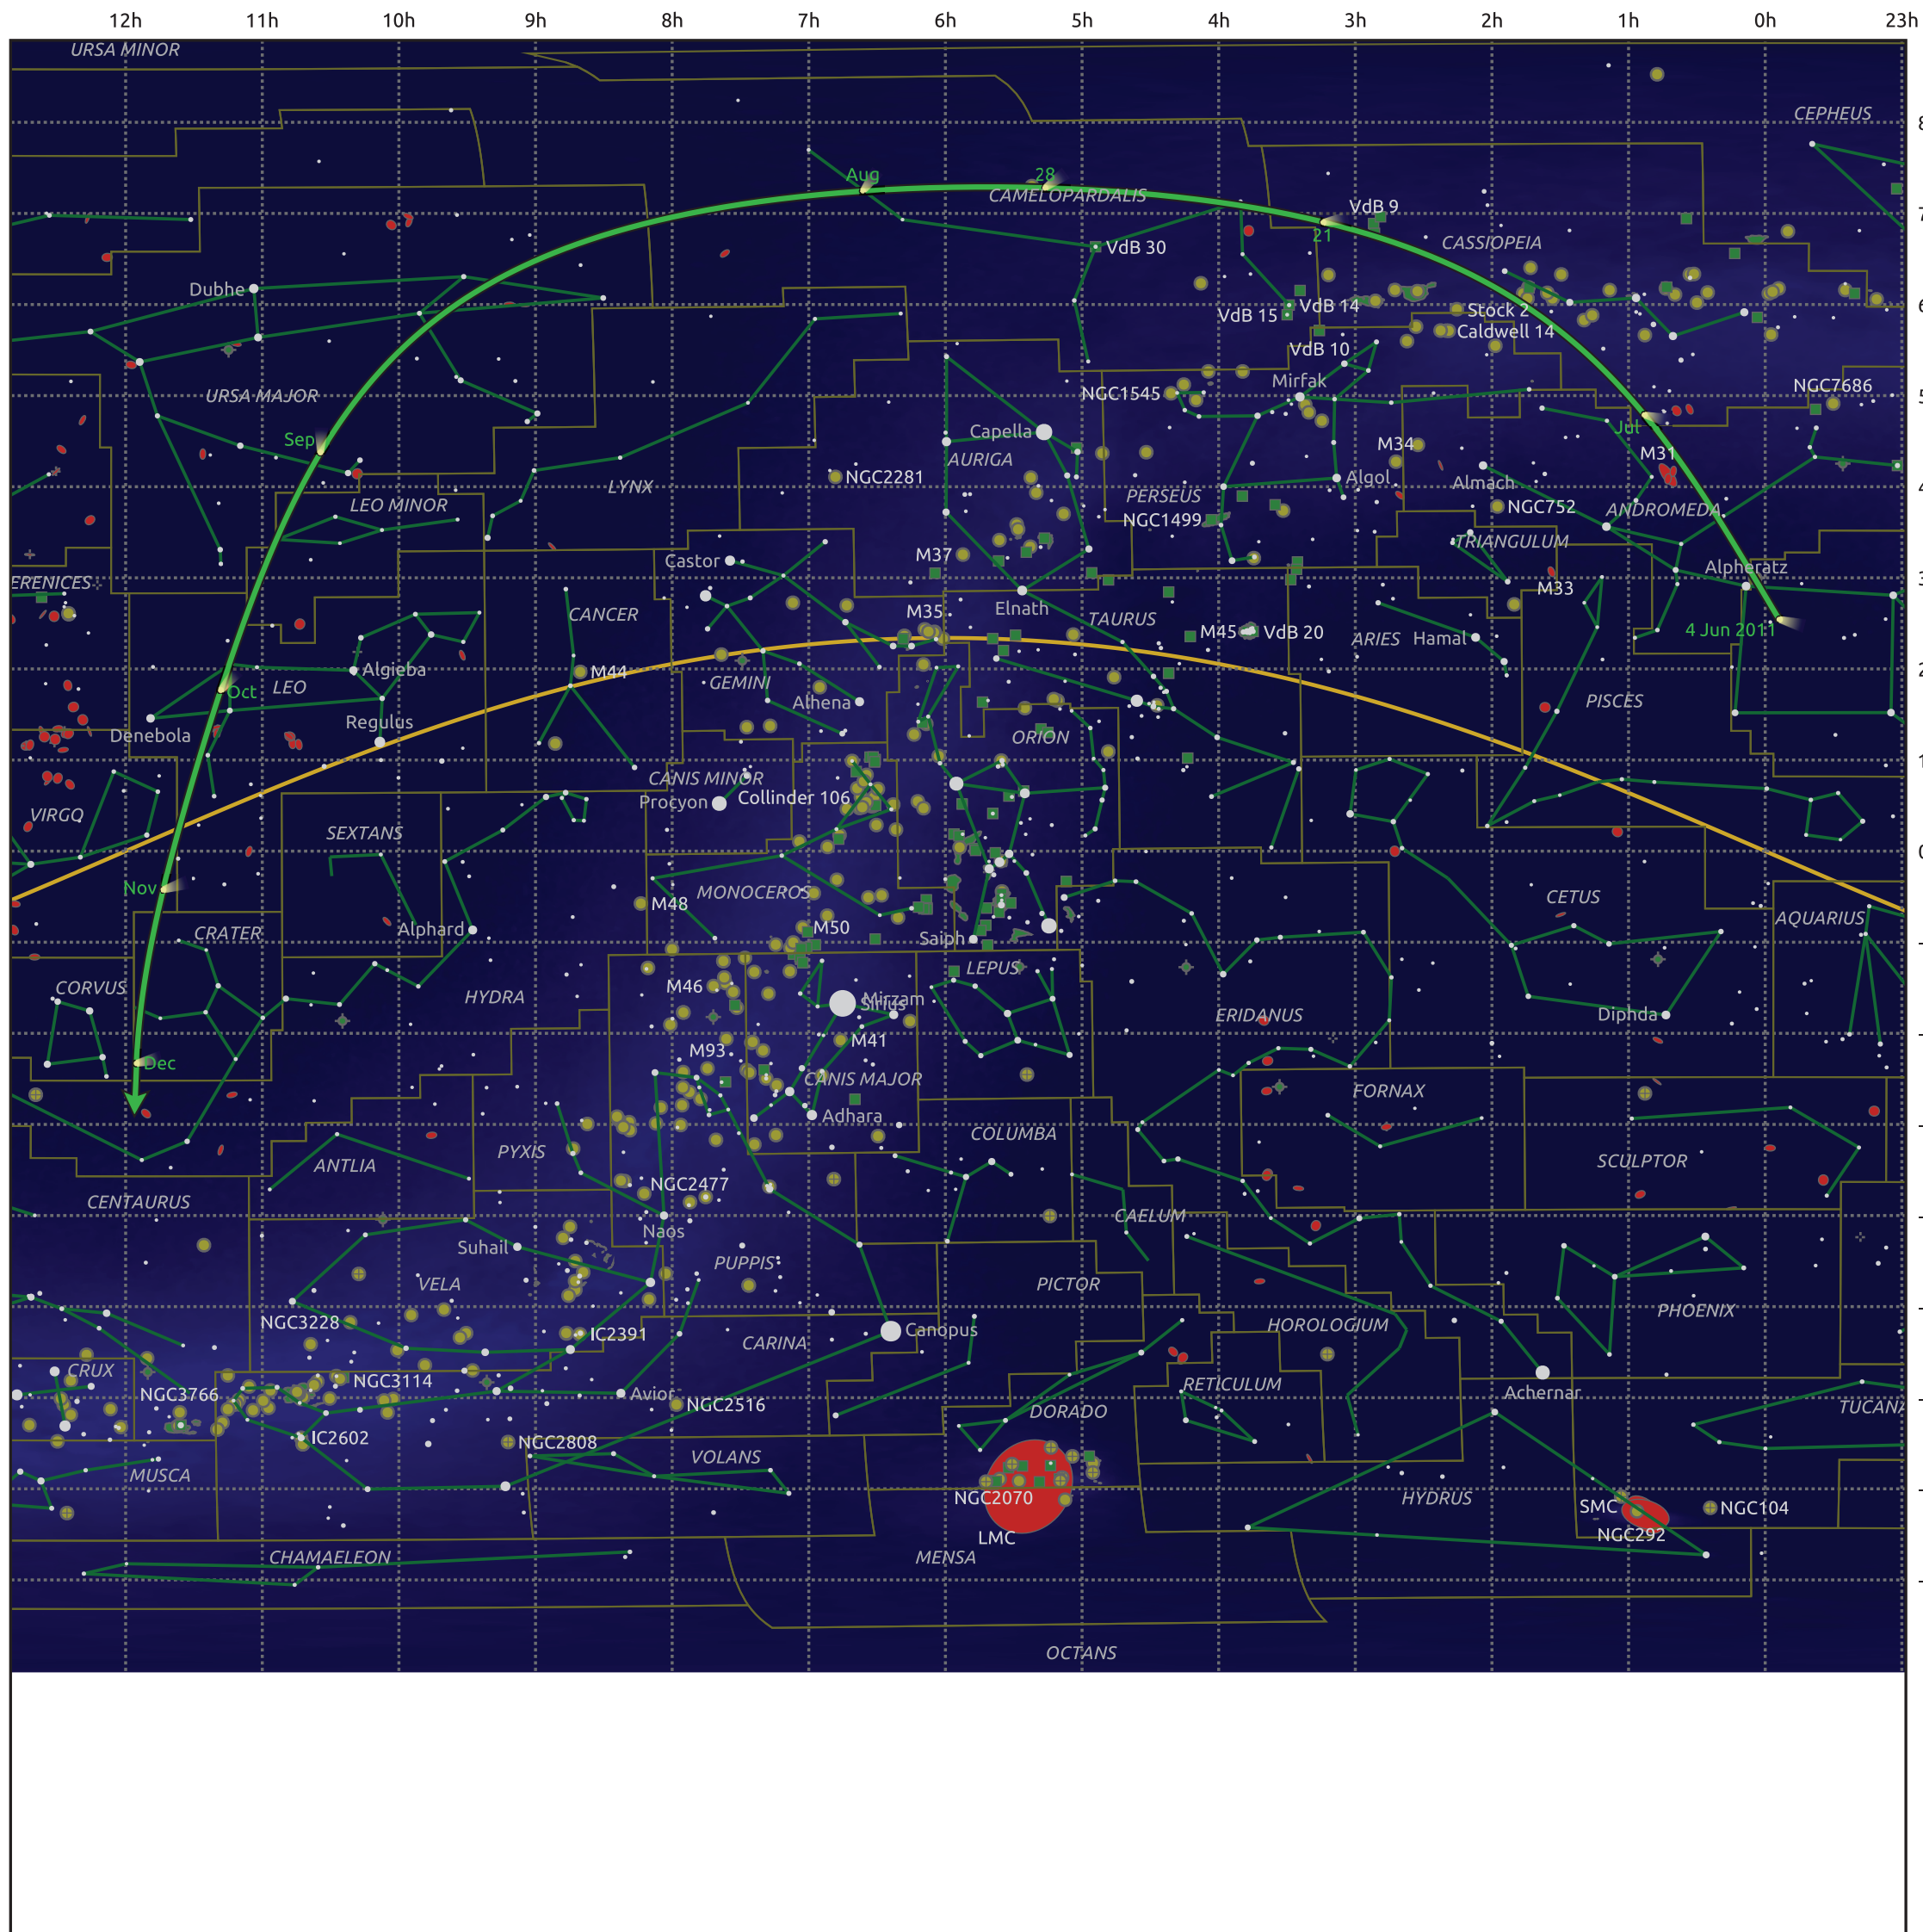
12h 11h 10h 9h 8h 7h 6h 5h 4h 3h 2h 1h 0h 23h

URSA MINOR
CEPHEUS
Aug
28
CAMELOPARDALIS
VdB 9
21
VdB 30
CASSIOPEIA
Dubhe
VdB 15
VdB 14
Stock 2
Caldwell 14
VdB 10
URSA MAJOR
Mirfak
NGC1545
NGC7686
Sep
Capella
M34
Jul
AURIGA
M31
LEO MINOR
NGC2281
LYNX
Algol
Almach
PERSEUS
NGC752
NGC1499
ANDROMEDA
TRIANGULUM
Castor
M37
ERENICES
Alpheratz
M33
CANCER
M35
Elnath
TAURUS
M45
VdB 20
4 Jun 2011
ARIES
Hamal
Algieba
M44
Oct
LEO
GEMINI
Alhena
PISCES
Regulus
Denebola
ORION
CANIS MINOR
Procyon
Collinder 106
VIRGO
SEXTANS
Nov
MONOCEROS
M48
CETUS
CRATER
Alphard
M50
Saiph
AQUARIUS
CORVUS
LEPUS
HYDRA
M46
Mirzam
Sirius
ERIDANUS
Diphda
M93
M41
Dec
CANIS MAJOR
FORNAX
Adhara
COLUMBA
ANTLIA
PYXIS
SCULPTOR
CENTAURUS
NGC2477
CAELUM
Naos
Suhail
PUPPIS
VELA
PICTOR
NGC3228
IC2391
HOROLOGIUM
PHOENIX
Canopus
CARINA
CRUX
NGC3114
RETICULUM
NGC3766
Avior
NGC2516
Achernar
TUCANA
DORADO
IC2602
NGC2808
VOLANS
MUSCA
HYDRUS
NGC2070
SMC
NGC104
NGC292
LMC
MENSA
CHAMAELEON
OCTANS